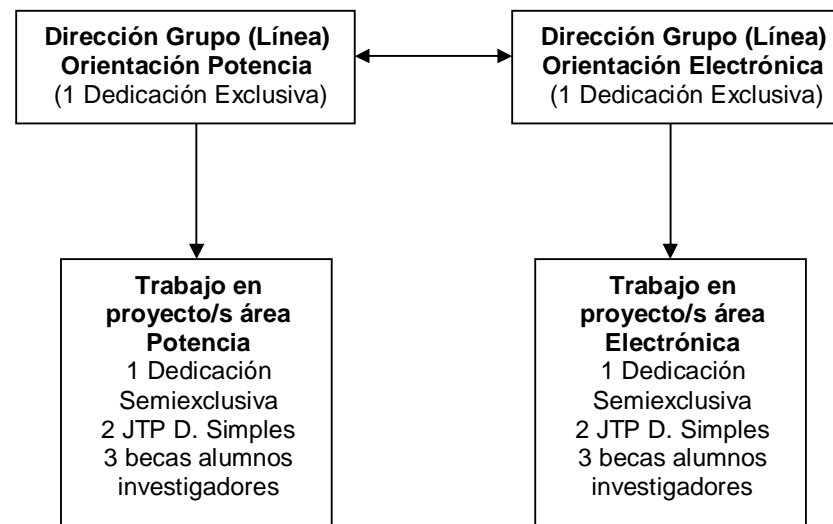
Dirección Grupo (Línea)
Orientación Potencia
(1 Dedicación Exclusiva)

Dirección Grupo (Línea)
Orientación Electrónica
(1 Dedicación Exclusiva)

Trabajo en proyecto/s área Potencia
1 Dedicación Semiexclusiva
2 JTP D. Simples
3 becas alumnos investigadores

Trabajo en proyecto/s área Electrónica
1 Dedicación Semiexclusiva
2 JTP D. Simples
3 becas alumnos investigadores